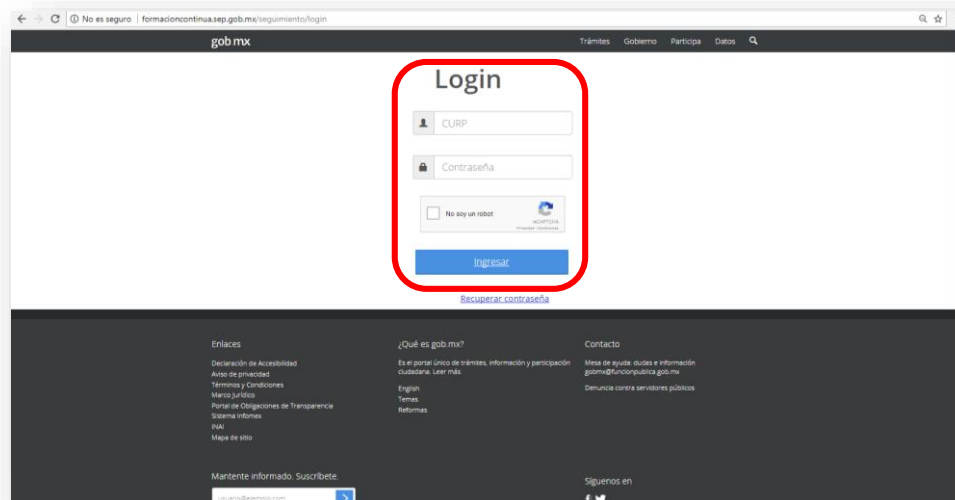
No es seguro | formacioncontinua.sep.gob.mx/seguimiento/login

gob.mx

Trámites Gobierno Participa Datos

Login

CURP

Contraseña

No soy un robot

reCAPTCHA
Privacidad - Condiciones

Ingresar

Recuperar contraseña

Enlaces

Declaración de Accesibilidad
Aviso de privacidad
Términos y Condiciones
Marco jurídico
Portal de Obligaciones de Transparencia
Sistema Infomex
INAI
Mapa de sitio

¿Qué es gob.mx?

Es el portal único de trámites, información y participación ciudadana. Leer más

English
Temas
Reformas

Contacto

Mesa de ayuda: dudas e información gobmx@funcionpublica.gob.mx

Denuncia contra servidores públicos

Mantente informado. Suscríbete.

usuario@ejemplo.com

Síguenos en